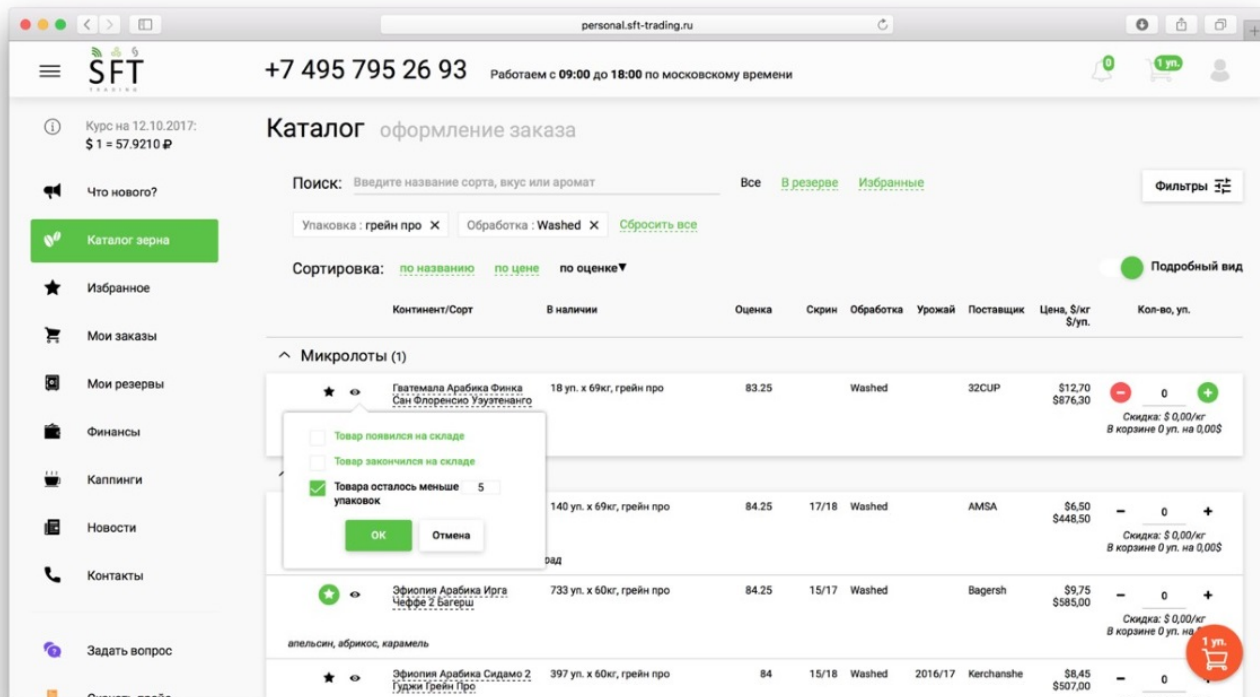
personal.sft-trading.ru

SFT
TRADING

+7 495 795 26 93 Работаем с 09:00 до 18:00 по московскому времени

0
1 уп.

Курс на 12.10.2017:
$ 1 = 57.9210 ₽

Что нового?

Каталог зерна

Избранное

Мои заказы

Мои резервы

Финансы

Каппинги

Новости

Контакты

Задать вопрос

Каталог оформление заказа

Поиск: Введите название сорта, вкус или аромат

Все В резерве Избранные

Фильтры

Упаковка : грейн про ×
Обработка : Washed ×
Сбросить все

Сортировка: по названию по цене по оценке▼

Подробный вид

| Континент/Сорт | В наличии | Оценка | Скрин | Обработка | Урожай | Поставщик | Цена, $/кг $/уп. | Кол-во, уп. |
|---|---|---|---|---|---|---|---|---|

Микролоты (1)

| Гватемала Арабика Финка Сан Флоренсио Уэуэтенанго | 18 уп. x 69кг, грейн про | 83.25 | | Washed | | 32CUP | $12,70 $876,30 | 0 Скидка: $ 0,00/кг В корзине 0 уп. на 0,00$ |
|---|---|---|---|---|---|---|---|---|

Товар появился на складе
Товар закончился на складе
Товара осталось меньше 5 упаковок
OK
Отмена

| | 140 уп. x 69кг, грейн про | 84.25 | 17/18 | Washed | | AMSA | $6,50 $448,50 | 0 Скидка: $ 0,00/кг В корзине 0 уп. на 0,00$ |
|---|---|---|---|---|---|---|---|---|

рад

| Эфиопия Арабика Ирга Чеффе 2 Багерш | 733 уп. x 60кг, грейн про | 84.25 | 15/17 | Washed | | Bagersh | $9,75 $585,00 | 0 Скидка: $ 0,00/кг В корзине 0 уп. на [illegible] |
|---|---|---|---|---|---|---|---|---|

апельсин, абрикос, карамель

| Эфиопия Арабика Сидамо 2 Гуджи Грейн Про | 397 уп. x 60кг, грейн про | 84 | 15/18 | Washed | 2016/17 | Kerchanshe | $8,45 $507,00 | 0 |
|---|---|---|---|---|---|---|---|---|

1 уп.